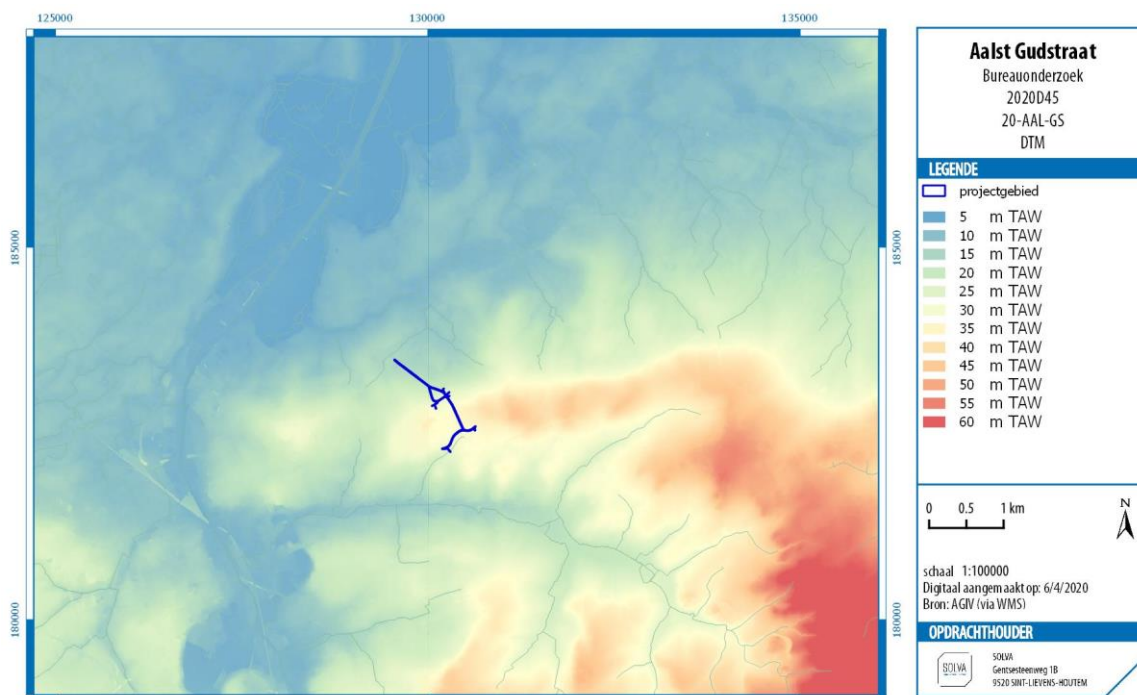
125000
130000
135000

185000
185000
180000
180000

Aalst Gudstraat
Bureauonderzoek
2020D45
20-AAL-GS
DTM

LEGENDE
projectgebied
5 m TAW
10 m TAW
15 m TAW
20 m TAW
25 m TAW
30 m TAW
35 m TAW
40 m TAW
45 m TAW
50 m TAW
55 m TAW
60 m TAW

0 0.5 1 km

N

schaal 1:100000
Digitaal aangemaakt op: 6/4/2020
Bron: AGIV (via WMS)

OPDRACHTHOUDER
SOLVA
SOLVA
Gentsesteenweg 1B
9520 SINT-LIEVENS-HOUTEM